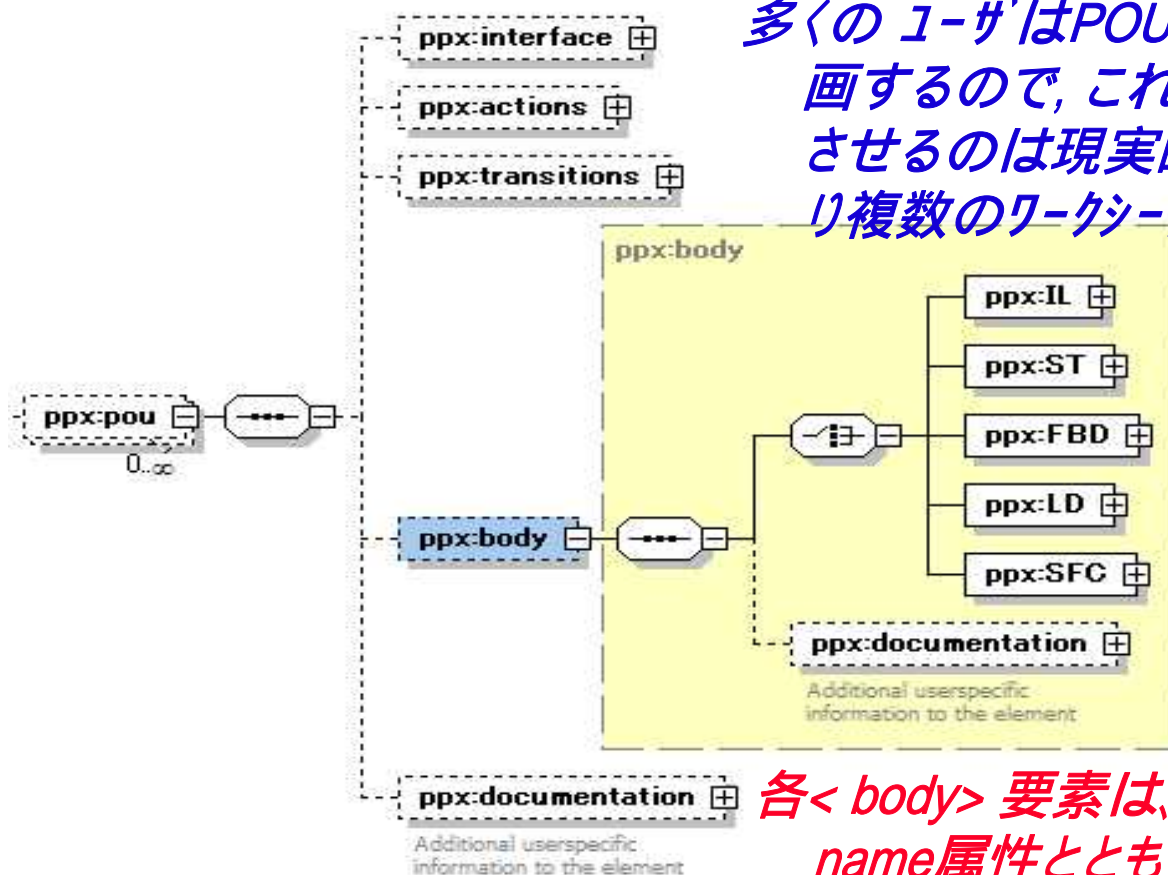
ppx:interface
ppx:actions
ppx:transitions
多くの ユーザはPOU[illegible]
画するので, これ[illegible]
させるのは現実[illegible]
り複数のワークシー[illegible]

ppx:pou
0..∞

ppx:body

ppx:body
ppx:IL
ppx:ST
ppx:FBD
ppx:LD
ppx:SFC
ppx:documentation
Additional userspecific information to the element

ppx:documentation
Additional userspecific information to the element

各< body> 要素は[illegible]
name属性ととも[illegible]